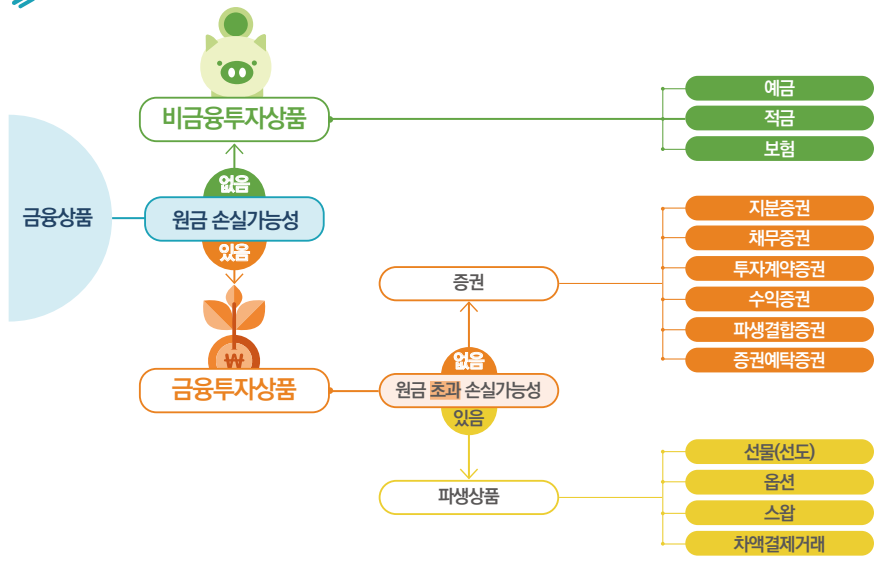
비금융투자상품

예금
적금
보험

없음
금융상품
원금 손실가능성
있음

증권

지분증권
채무증권
투자계약증권
수익증권
파생결합증권
증권예탁증권

₩
금융투자상품

없음
원금 초과 손실가능성
있음

파생상품

선물(선도)
옵션
스왑
차액결제거래